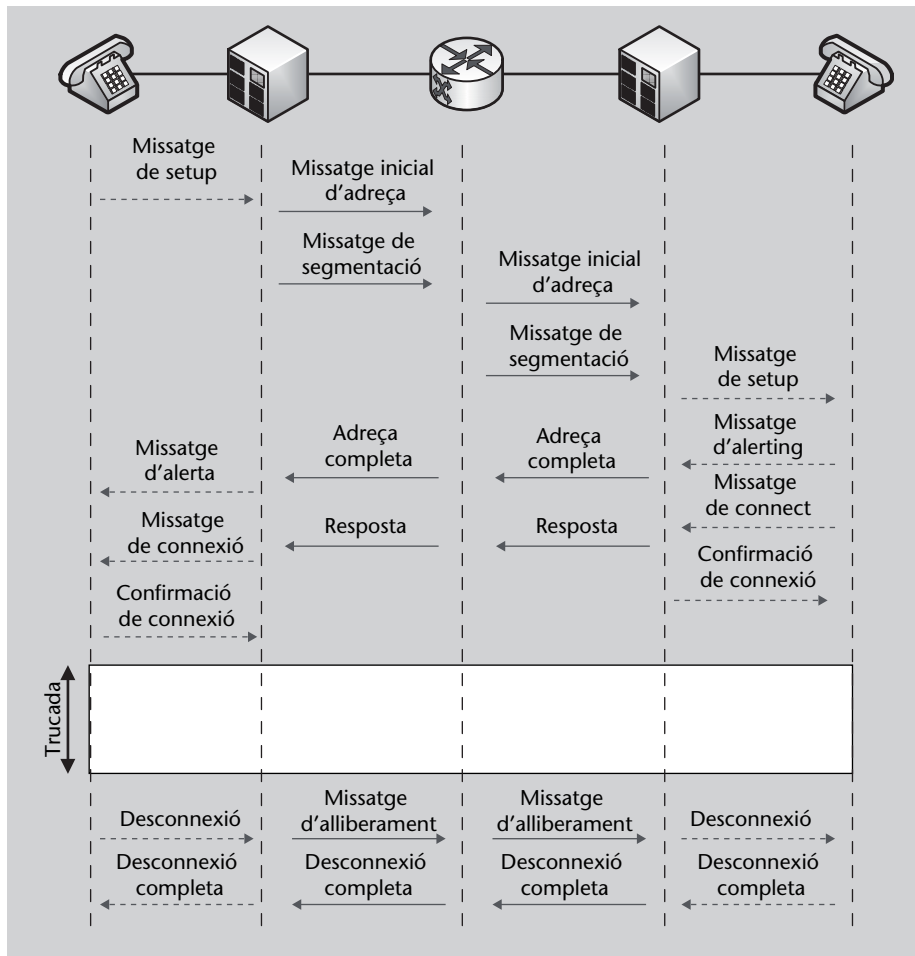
Missatge de setup

Missatge inicial d'adreça

Missatge de segmentació

Missatge inicial d'adreça

Missatge de segmentació

Missatge de setup

Missatge d'alerta

Adreça completa

Adreça completa

Missatge d'alerting

Missatge de connect

Missatge de connexió

Resposta

Resposta

Confirmació de connexió

Confirmació de connexió

Trucada

Desconnexió

Missatge d'alliberament

Missatge d'alliberament

Desconnexió

Desconnexió completa

Desconnexió completa

Desconnexió completa

Desconnexió completa